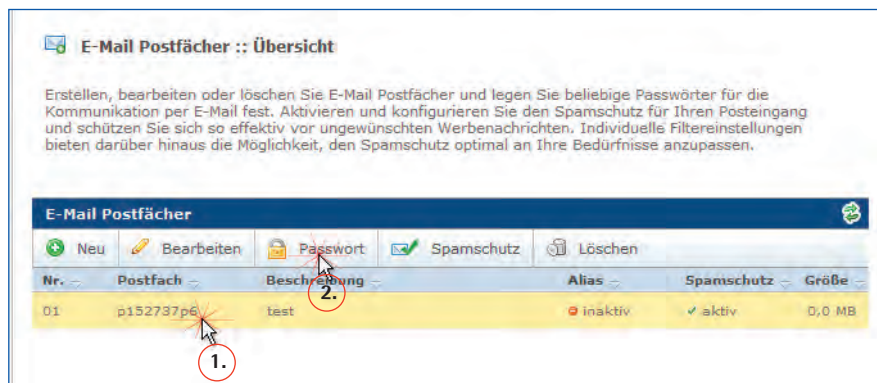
E-Mail Postfächer :: Übersicht

Erstellen, bearbeiten oder löschen Sie E-Mail Postfächer und legen Sie beliebige Passwörter für die Kommunikation per E-Mail fest. Aktivieren und konfigurieren Sie den Spamschutz für Ihren Posteingang und schützen Sie sich so effektiv vor ungewünschten Werbenachrichten. Individuelle Filtereinstellungen bieten darüber hinaus die Möglichkeit, den Spamschutz optimal an Ihre Bedürfnisse anzupassen.

E-Mail Postfächer

Neu | Bearbeiten | Passwort | Spamschutz | Löschen

| Nr. | Postfach | Beschreibung | Alias | Spamschutz | Größe |
|---|---|---|---|---|---|
| 01 | p152737p6 | test | inaktiv | aktiv | 0,0 MB |

2.

1.